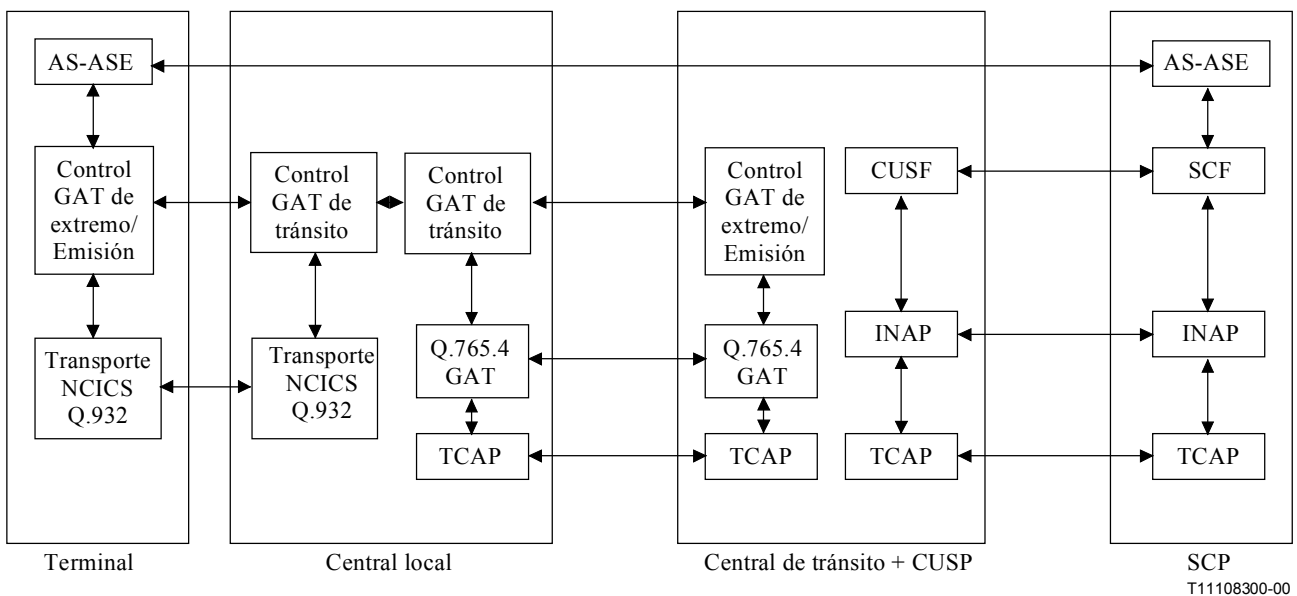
AS-ASE

Control GAT de extremo/ Emisión

Transporte NCICS Q.932

Terminal

Control GAT de tránsito

Transporte NCICS Q.932

Control GAT de tránsito

Q.765.4 GAT

TCAP

Central local

Control GAT de extremo/ Emisión

Q.765.4 GAT

TCAP

CUSF

INAP

TCAP

Central de tránsito + CUSP

AS-ASE

SCF

INAP

TCAP

SCP

T11108300-00